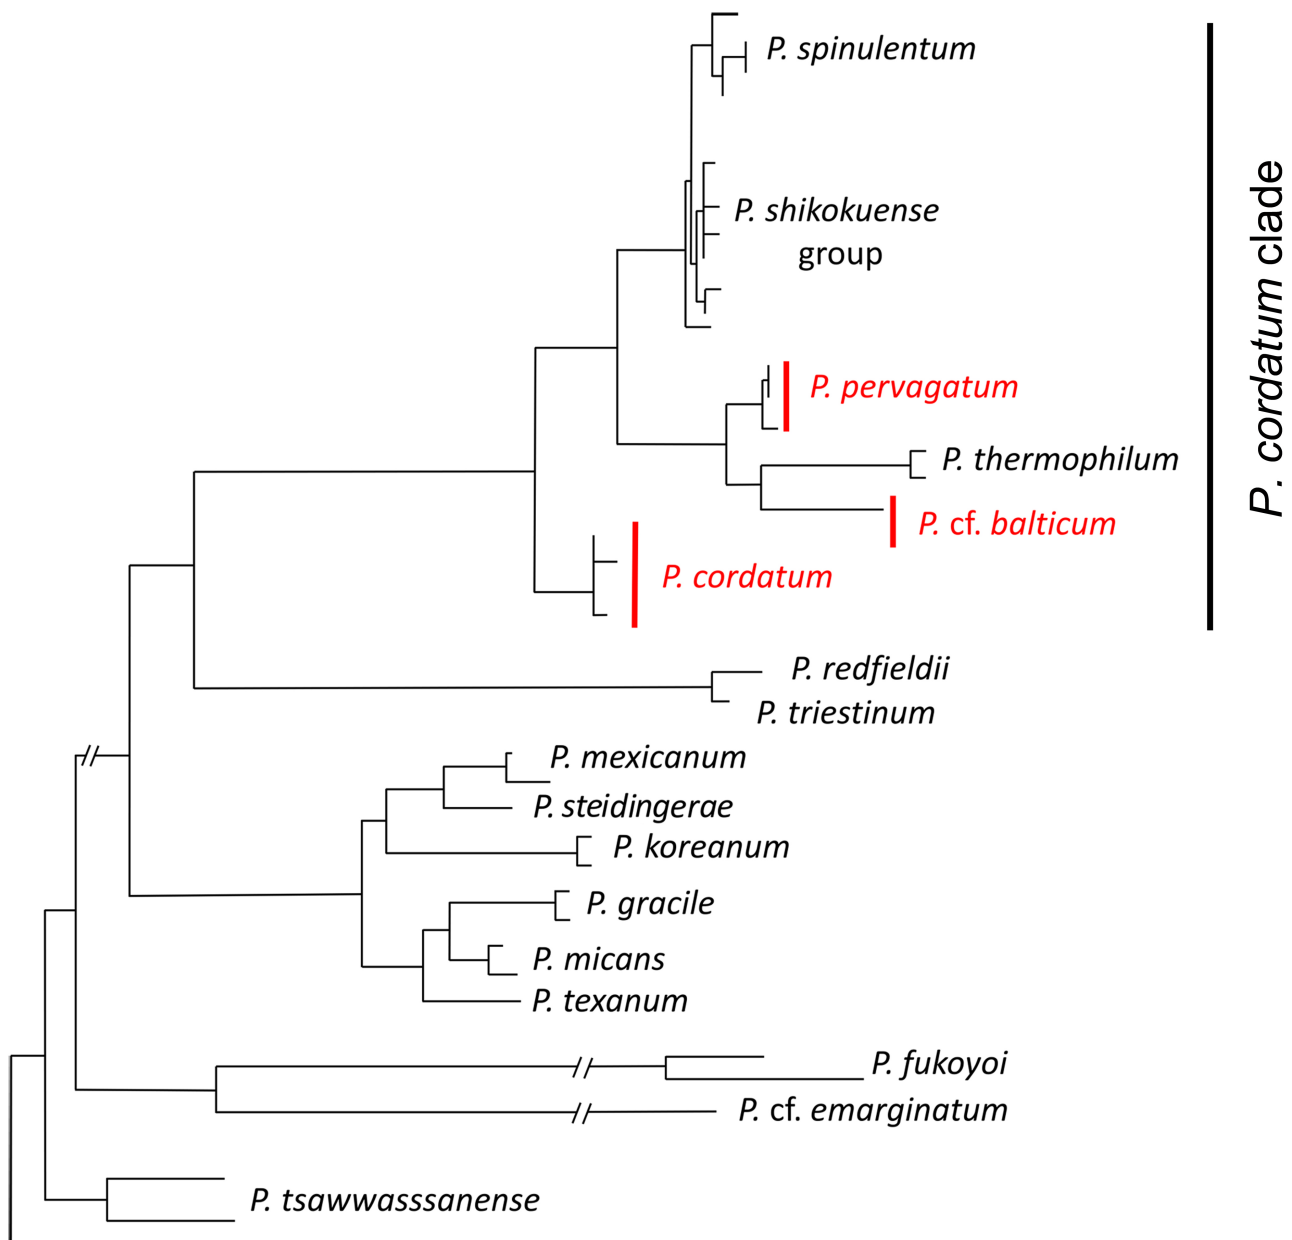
P. spinulentum

P. shikokuense group

P. pervagatum

P. thermophilum

P. cf. balticum

P. cordatum

P. cordatum clade

P. redfieldii

P. triestinum

P. mexicanum

P. steidingerae

P. koreanum

P. gracile

P. micans

P. texanum

P. fukoyoi

P. cf. emarginatum

P. tsawwasssanense